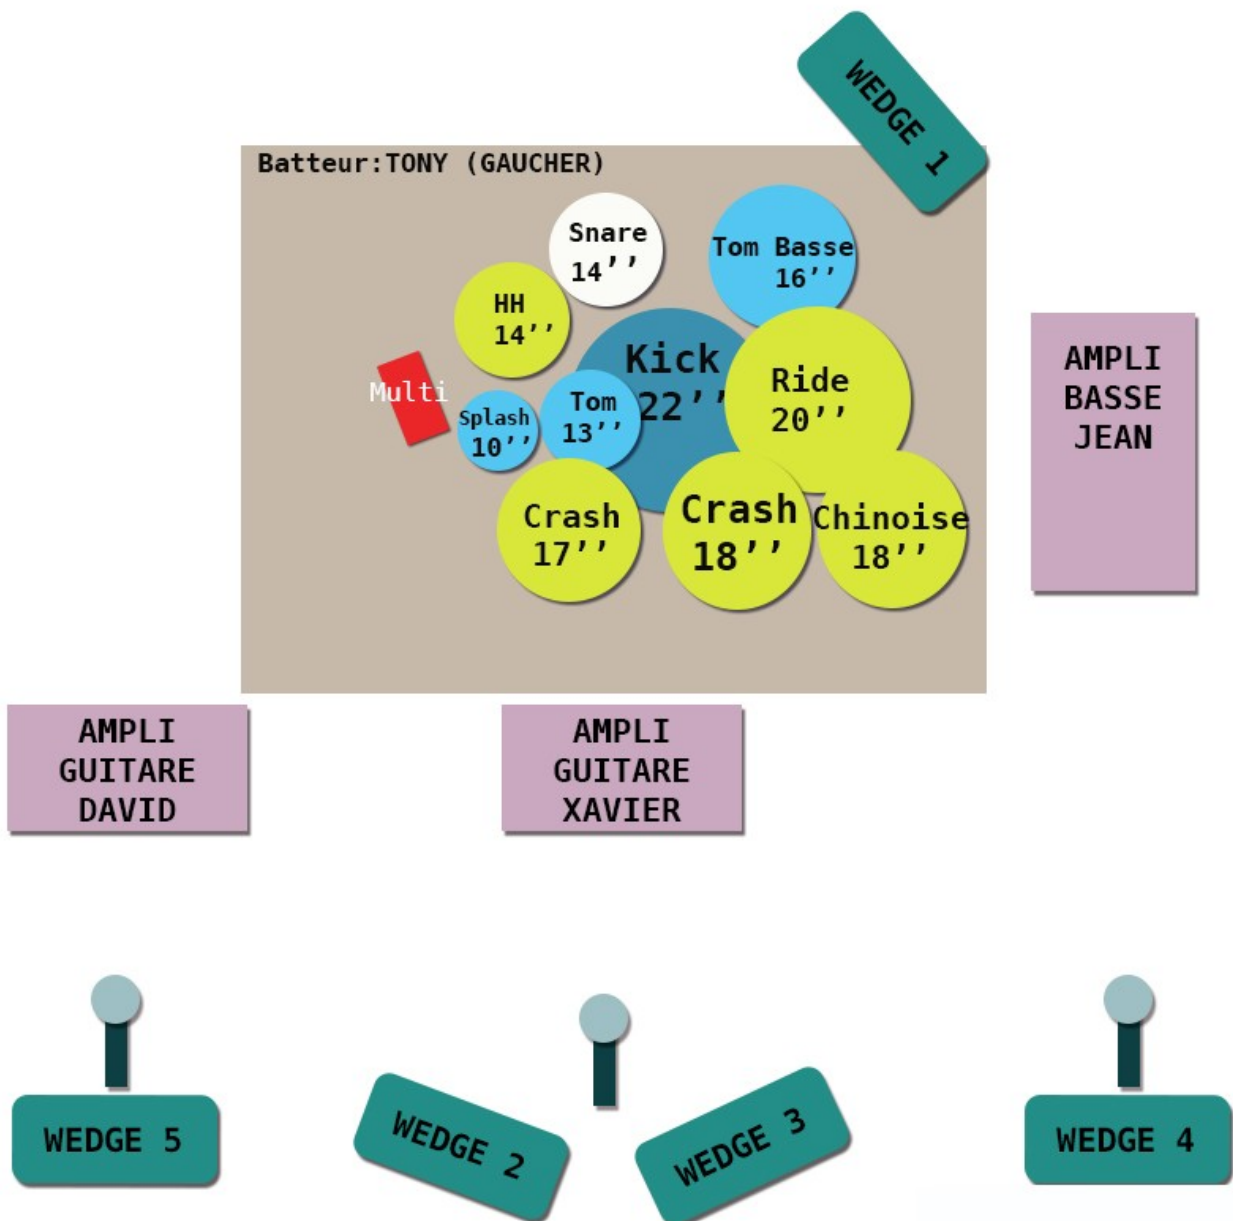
WEDGE 1

Batteur:TONY (GAUCHER)

Snare 14''

Tom Basse 16''

HH 14''

Kick 22''

Ride 20''

Multi

Splash 10''

Tom 13''

Crash 17''

Crash 18''

Chinoise 18''

AMPLI BASSE JEAN

AMPLI GUITARE DAVID

AMPLI GUITARE XAVIER

WEDGE 5

WEDGE 2

WEDGE 3

WEDGE 4